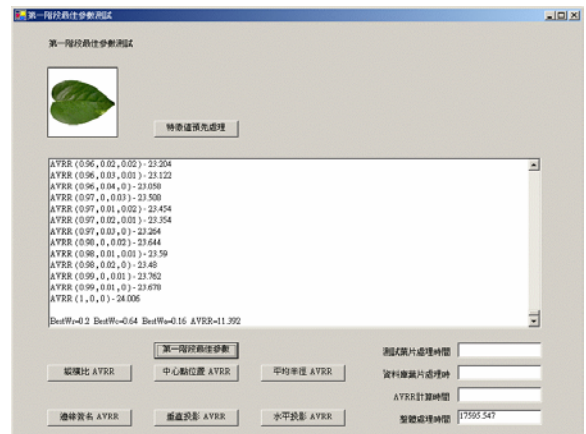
第一階段最佳參數測試

第一階段最佳參數測試

特徵值預先處理

AVRR (0.96 , 0.02 , 0.02 ) - 23.204
AVRR (0.96 , 0.03 , 0.01 ) - 23.122
AVRR (0.96 , 0.04 , 0 ) - 23.058
AVRR (0.97 , 0 , 0.03 ) - 23.508
AVRR (0.97 , 0.01 , 0.02 ) - 23.454
AVRR (0.97 , 0.02 , 0.01 ) - 23.354
AVRR (0.97 , 0.03 , 0 ) - 23.264
AVRR (0.98 , 0 , 0.02 ) - 23.644
AVRR (0.98 , 0.01 , 0.01 ) - 23.59
AVRR (0.98 , 0.02 , 0 ) - 23.48
AVRR (0.99 , 0 , 0.01 ) - 23.762
AVRR (0.99 , 0.01 , 0 ) - 23.678
AVRR (1 , 0 , 0 ) - 24.006

BestWr=0.2 BestWc=0.64 BestWs=0.16 AVRR=11.392

第一階段最佳參數

縱橫比 AVRR

中心點位置 AVRR

平均半徑 AVRR

邊緣資訊 AVRR

垂直投影 AVRR

水平投影 AVRR

測試葉片處理時間

資料庫葉片處理時

AVRR計算時間

整體處理時間 17595.547